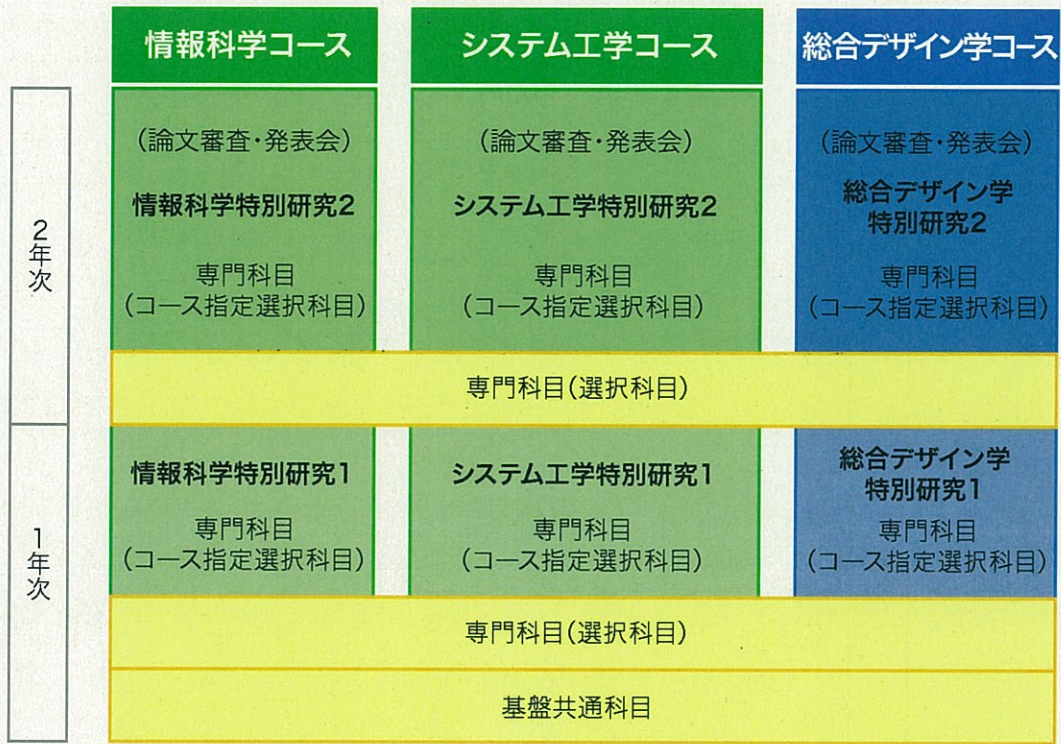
情報科学コース

システム工学コース

総合デザイン学コース

2年次

(論文審査・発表会)
情報科学特別研究2
専門科目
(コース指定選択科目)

(論文審査・発表会)
システム工学特別研究2
専門科目
(コース指定選択科目)

(論文審査・発表会)
総合デザイン学特別研究2
専門科目
(コース指定選択科目)

専門科目(選択科目)

1年次

情報科学特別研究1
専門科目
(コース指定選択科目)

システム工学特別研究1
専門科目
(コース指定選択科目)

総合デザイン学特別研究1
専門科目
(コース指定選択科目)

専門科目(選択科目)

基盤共通科目